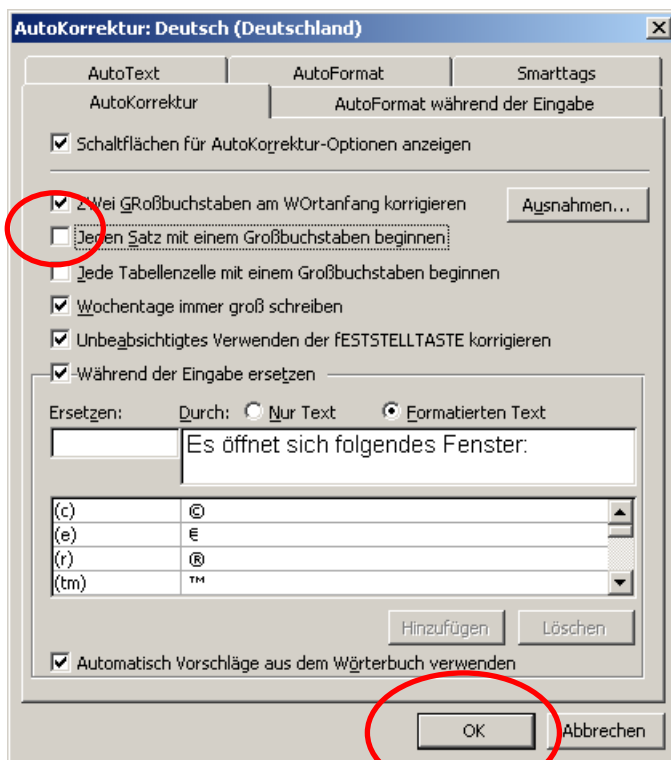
AutoKorrektur: Deutsch (Deutschland)

AutoText | AutoFormat | Smarttags
AutoKorrektur | AutoFormat während der Eingabe

Schaltflächen für AutoKorrektur-Optionen anzeigen

ZWei GRoßbuchstaben am WOrtanfang korrigieren
Ausnahmen...
Jeden Satz mit einem Großbuchstaben beginnen
Jede Tabellenzelle mit einem Großbuchstaben beginnen
Wochentage immer groß schreiben
Unbeabsichtigtes Verwenden der fESTSTELLTASTE korrigieren

Während der Eingabe ersetzen
Ersetzen: Durch: Nur Text Formatierten Text
Es öffnet sich folgendes Fenster:

| | |
|---|---|
| (c) | © |
| (e) | € |
| (r) | ® |
| (tm) | ™ |

Hinzufügen Löschen

Automatisch Vorschläge aus dem Wörterbuch verwenden

OK Abbrechen